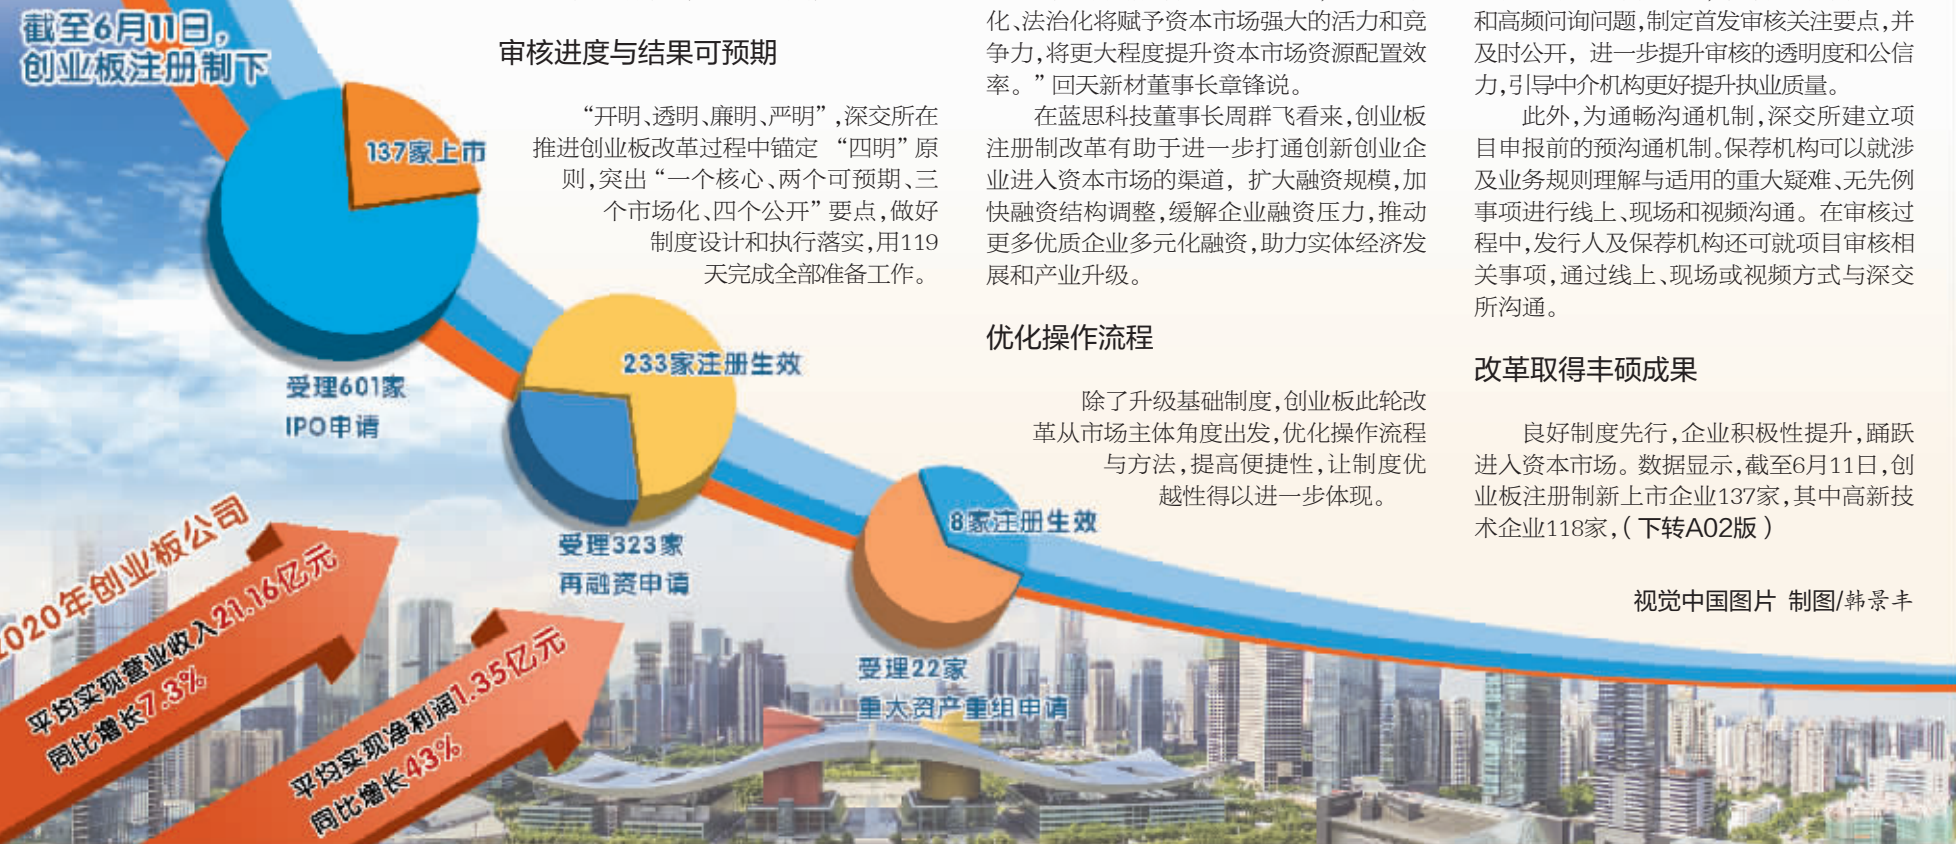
截至6月11日，创业板注册制下

137家上市

受理601家 IPO申请

233家注册生效

受理323家 再融资申请

8家注册生效

受理22家 重大资产重组申请

2020年创业板公司

平均实现营业收入21.16亿元 同比增长7.3%

平均实现净利润1.35亿元 同比增长43%

审核进度与结果可预期

“开明、透明、廉明、严明”，深交所在推进创业板改革过程中锚定“四明”原则，突出“一个核心、两个可预期、三个市场化、四个公开”要点，做好制度设计和执行落实，用119天完成全部准备工作。

化、法治化将赋予资本市场强大的活力和竞争力，将更大程度提升资本市场资源配置效率。”回天新材董事长章锋说。

在蓝思科技董事长周群飞看来，创业板注册制改革有助于进一步打通创新创业企业进入资本市场的渠道，扩大融资规模，加快融资结构调整，缓解企业融资压力，推动更多优质企业多元化融资，助力实体经济发展和产业升级。

优化操作流程

除了升级基础制度，创业板此轮改革从市场主体角度出发，优化操作流程与方法，提高便捷性，让制度优越性得以进一步体现。

和高频问询问题，制定首发审核关注要点，并及时公开，进一步提升审核的透明度和公信力，引导中介机构更好提升执业质量。

此外，为通畅沟通机制，深交所建立项目申报前的预沟通机制。保荐机构可以就涉及业务规则理解与适用的重大疑难、无先例事项进行线上、现场和视频沟通。在审核过程中，发行人及保荐机构还可就项目审核相关事项，通过线上、现场或视频方式与深交所沟通。

改革取得丰硕成果

良好制度先行，企业积极性提升，踊跃进入资本市场。数据显示，截至6月11日，创业板注册制新上市企业137家，其中高新技术企业118家，（下转A02版）

视觉中国图片 制图/韩景丰